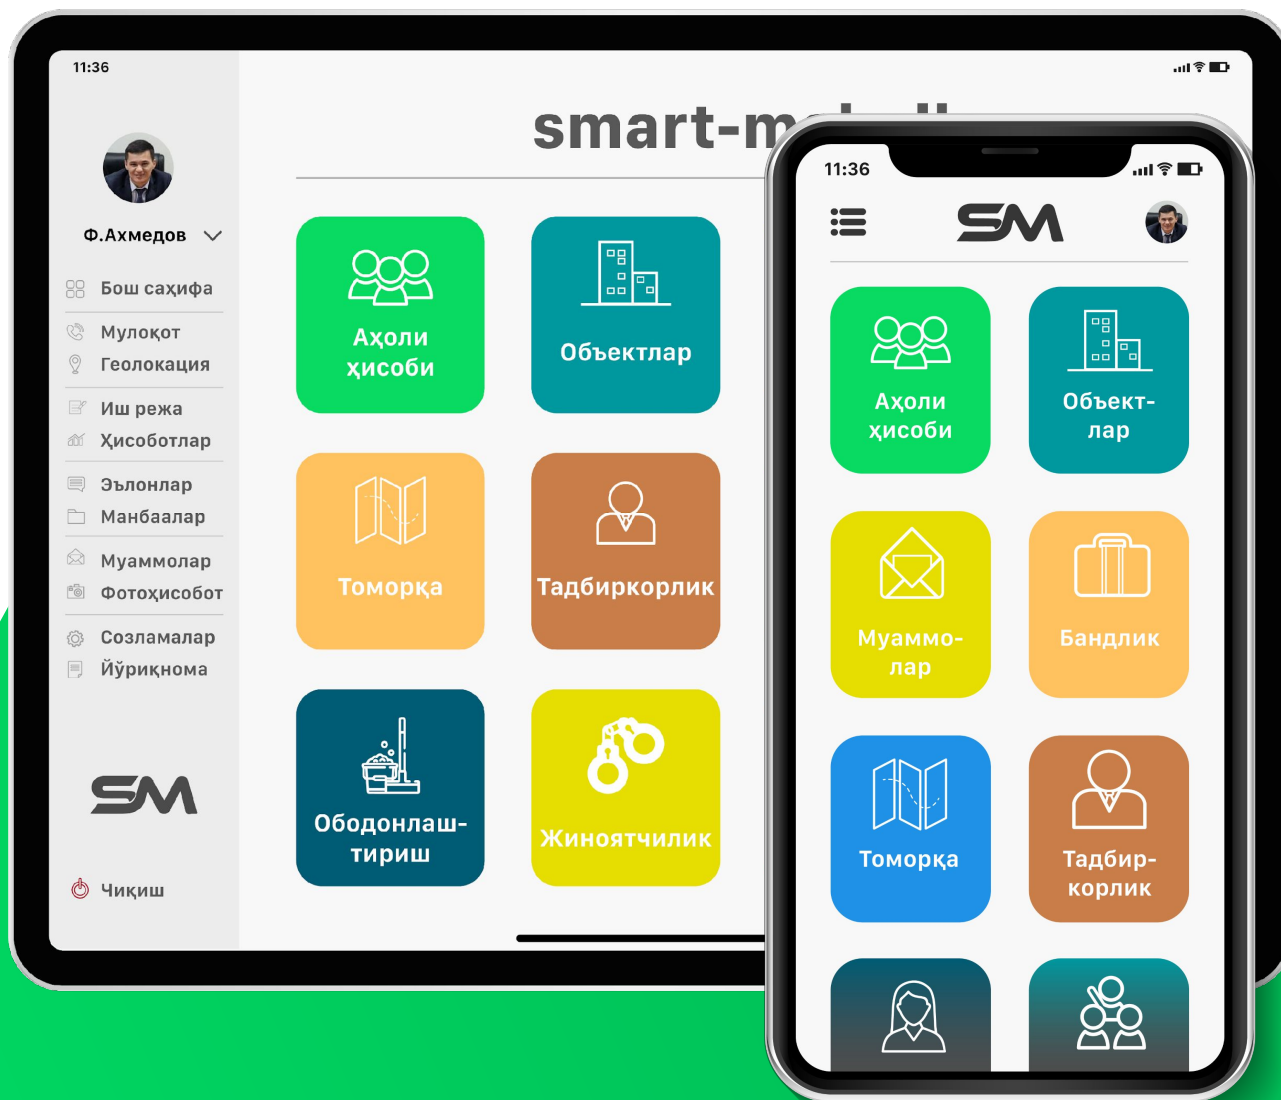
11:36

Ф.Ахмедов

Бош саҳифа

Мулоқот

Геолокация

Иш режа

Ҳисоботлар

Эълонлар

Манбаалар

Муаммолар

Фотоҳисобот

Созламалар

Йўриқнома

SM

Чиқиш

smart-m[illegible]

Аҳоли ҳисоби

Объектлар

Томорқа

Тадбиркорлик

Ободонлаштириш

Жиноятчилик

11:36

SM

Аҳоли ҳисоби

Объектлар

Муаммолар

Бандлик

Томорқа

Тадбиркорлик